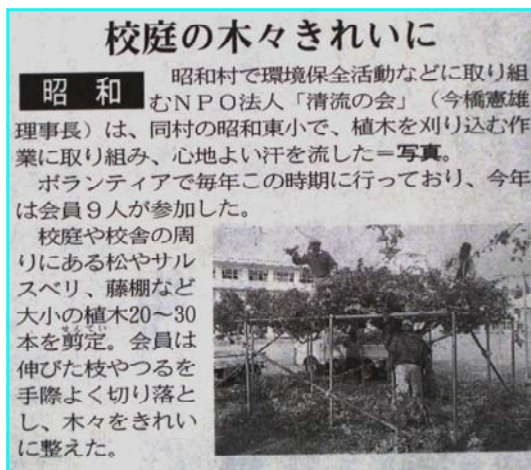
校庭の木々きれいに

昭和

昭和村で環境保全活動などに取り組むNPO法人「清流の会」（今橋憲雄理事長）は、同村の昭和東小で、植木を刈り込む作業に取り組み、心地よい汗を流した＝写真。

ボランティアで毎年この時期に行っており、今年は会員９人が参加した。

校庭や校舎の周りにある松やサルスベリ、藤棚など大小の植木20～30本を剪定。会員は伸びた枝やつるを手際よく切り落とし、木々をきれいに整えた。